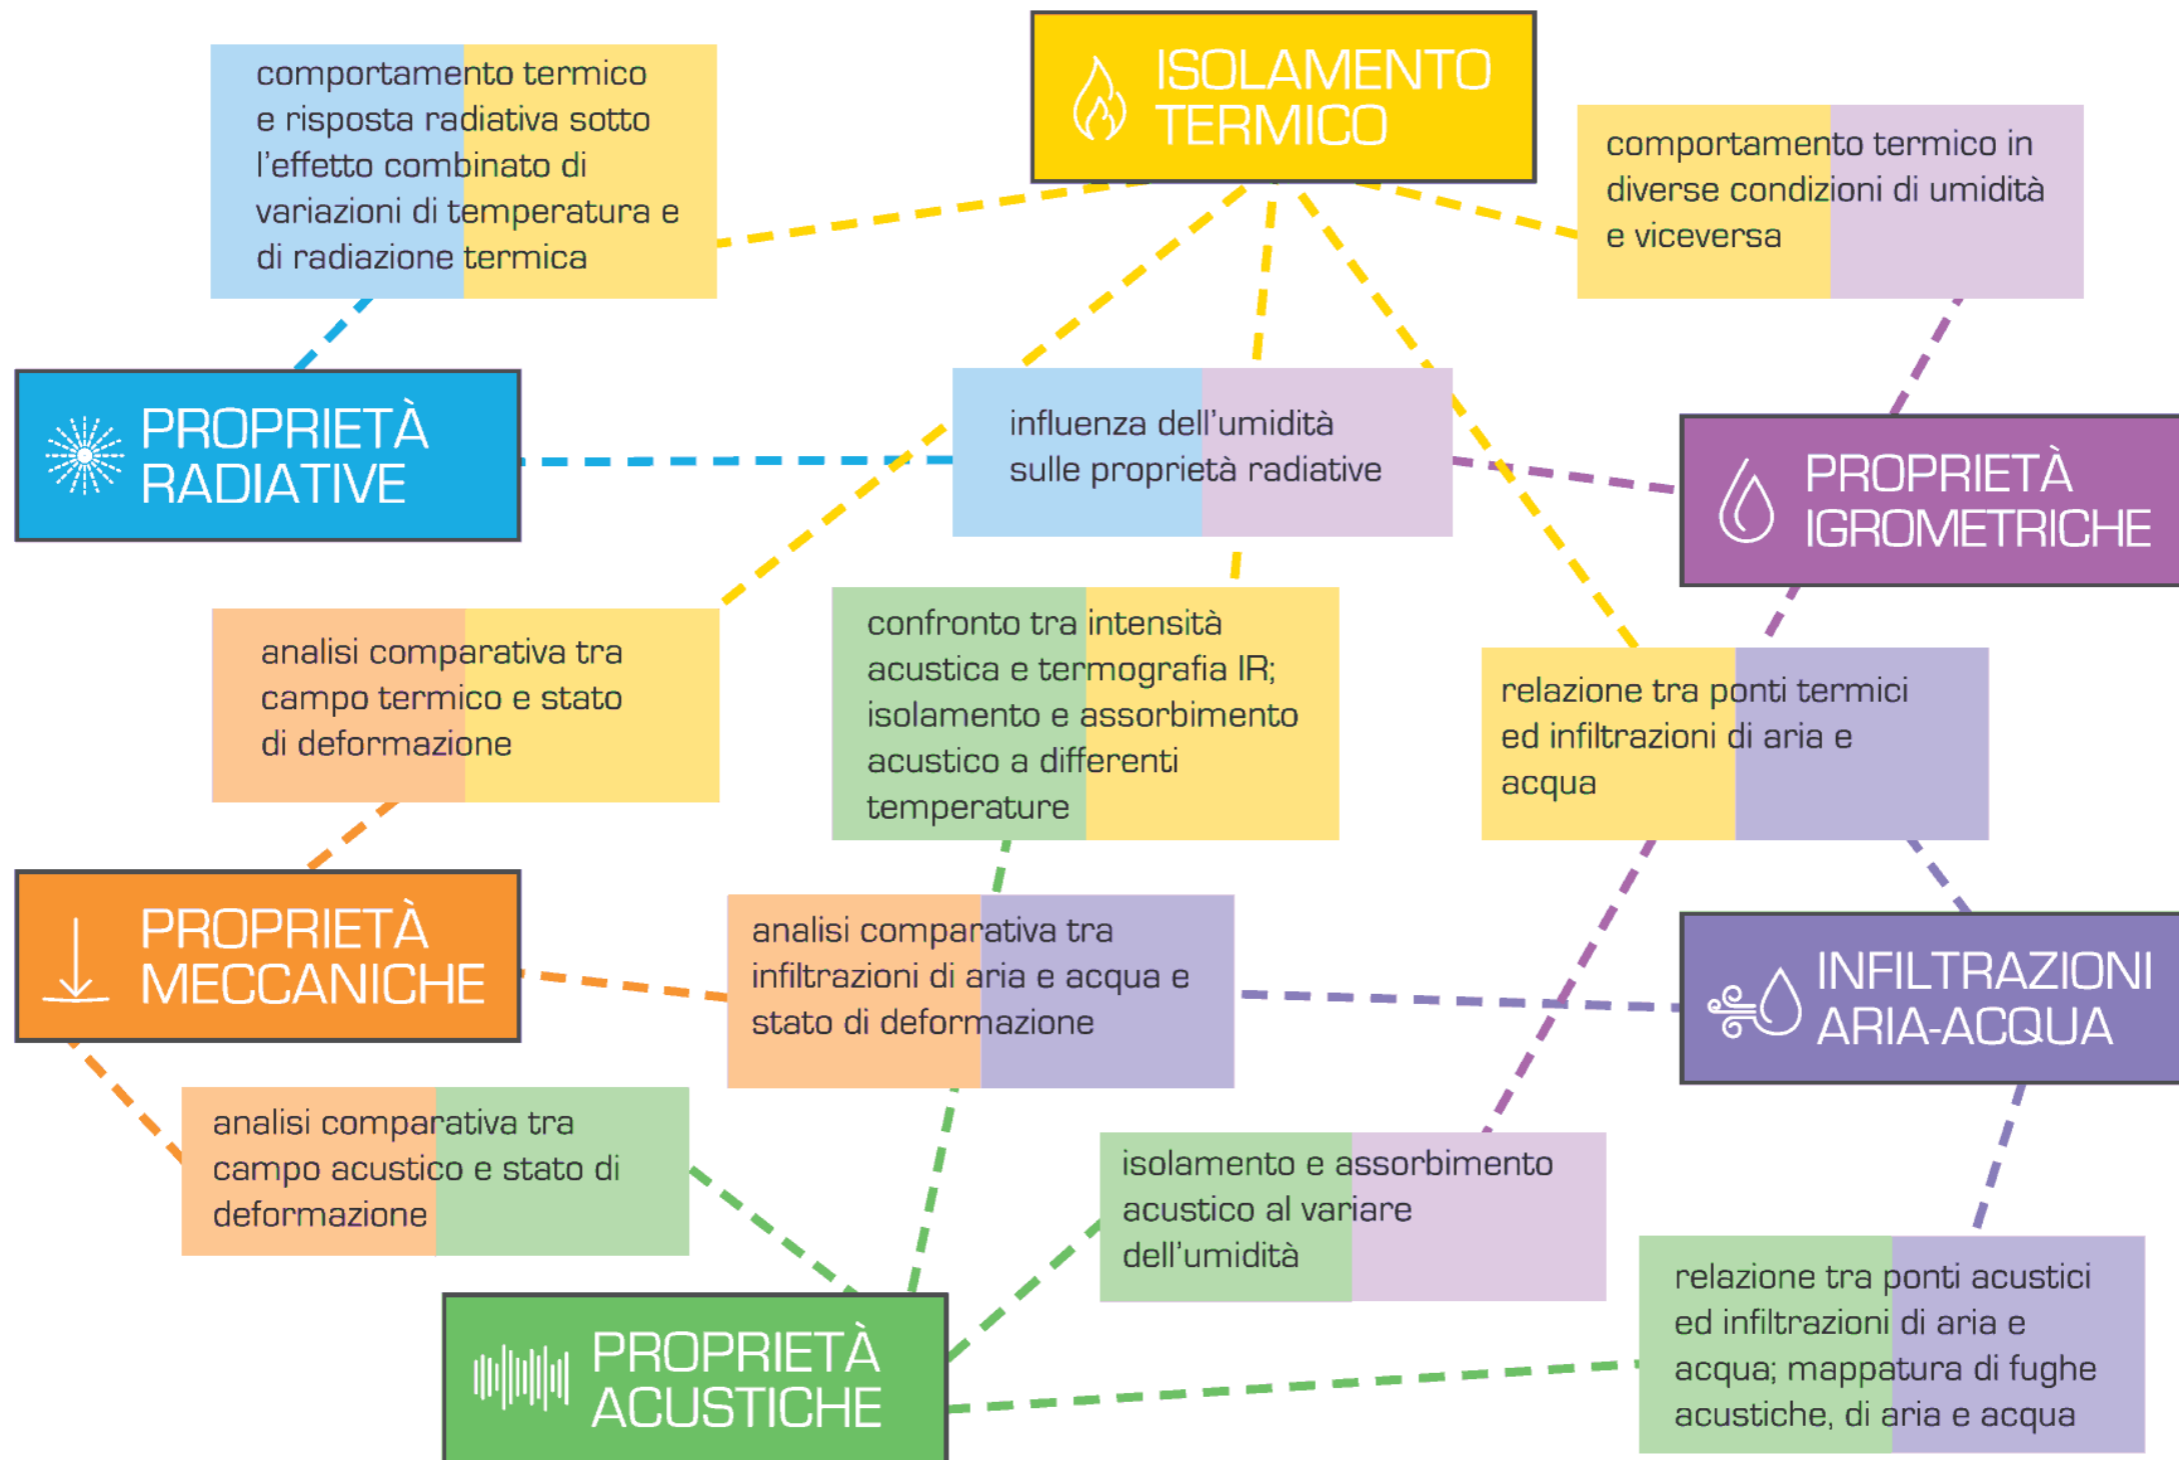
comportamento termico e risposta radiativa sotto l'effetto combinato di variazioni di temperatura e di radiazione termica

ISOLAMENTO TERMICO

comportamento termico in diverse condizioni di umidità e viceversa

PROPRIETÀ RADIATIVE

influenza dell'umidità sulle proprietà radiative

PROPRIETÀ IGROMETRICHE

analisi comparativa tra campo termico e stato di deformazione

confronto tra intensità acustica e termografia IR; isolamento e assorbimento acustico a differenti temperature

relazione tra ponti termici ed infiltrazioni di aria e acqua

PROPRIETÀ MECCANICHE

analisi comparativa tra infiltrazioni di aria e acqua e stato di deformazione

INFILTRAZIONI ARIA-ACQUA

analisi comparativa tra campo acustico e stato di deformazione

isolamento e assorbimento acustico al variare dell'umidità

relazione tra ponti acustici ed infiltrazioni di aria e acqua; mappatura di fughe acustiche, di aria e acqua

PROPRIETÀ ACUSTICHE